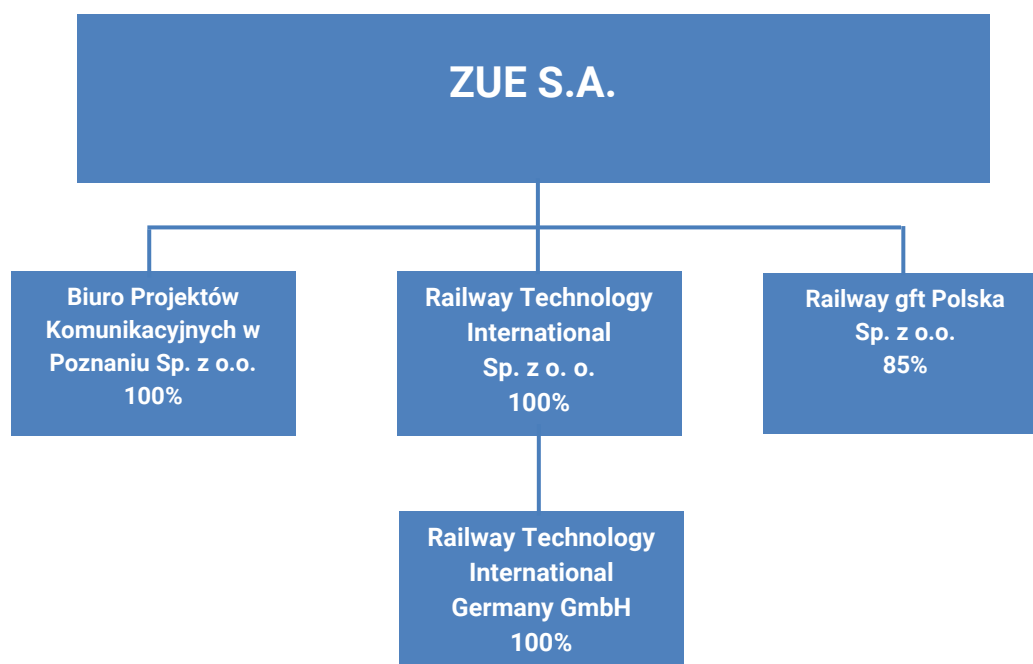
ZUE S.A.

Biuro Projektów Komunikacyjnych w Poznaniu Sp. z o.o.
100%

Railway Technology International
Sp. z o. o.
100%

Railway gft Polska
Sp. z o.o.
85%

Railway Technology International
Germany GmbH
100%